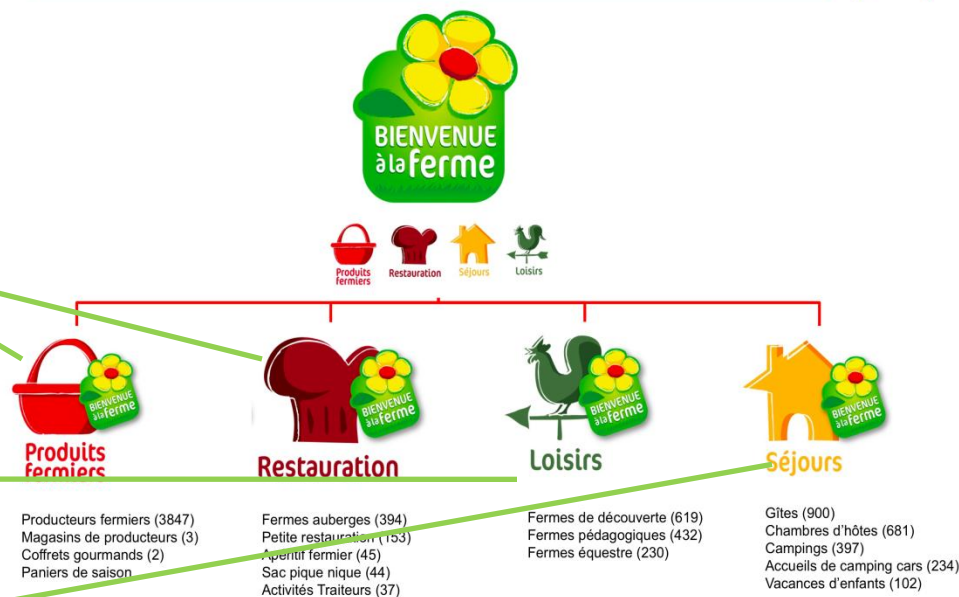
BIENVENUE à la ferme

Produits fermiers
Restauration
Séjours
Loisirs

BIENVENUE à la ferme
Produits fermiers

BIENVENUE à la ferme
Restauration

BIENVENUE à la ferme
Loisirs

BIENVENUE à la ferme
Séjours

Producteurs fermiers (3847)
Magasins de producteurs (3)
Coffrets gourmands (2)
Paniers de saison

Fermes auberges (394)
Petite restauration (153)
Apéritif fermier (45)
Sac pique nique (44)
Activités Traiteurs (37)

Fermes de découverte (619)
Fermes pédagogiques (432)
Fermes équestre (230)

Gîtes (900)
Chambres d'hôtes (681)
Campings (397)
Accueils de camping cars (234)
Vacances d'enfants (102)